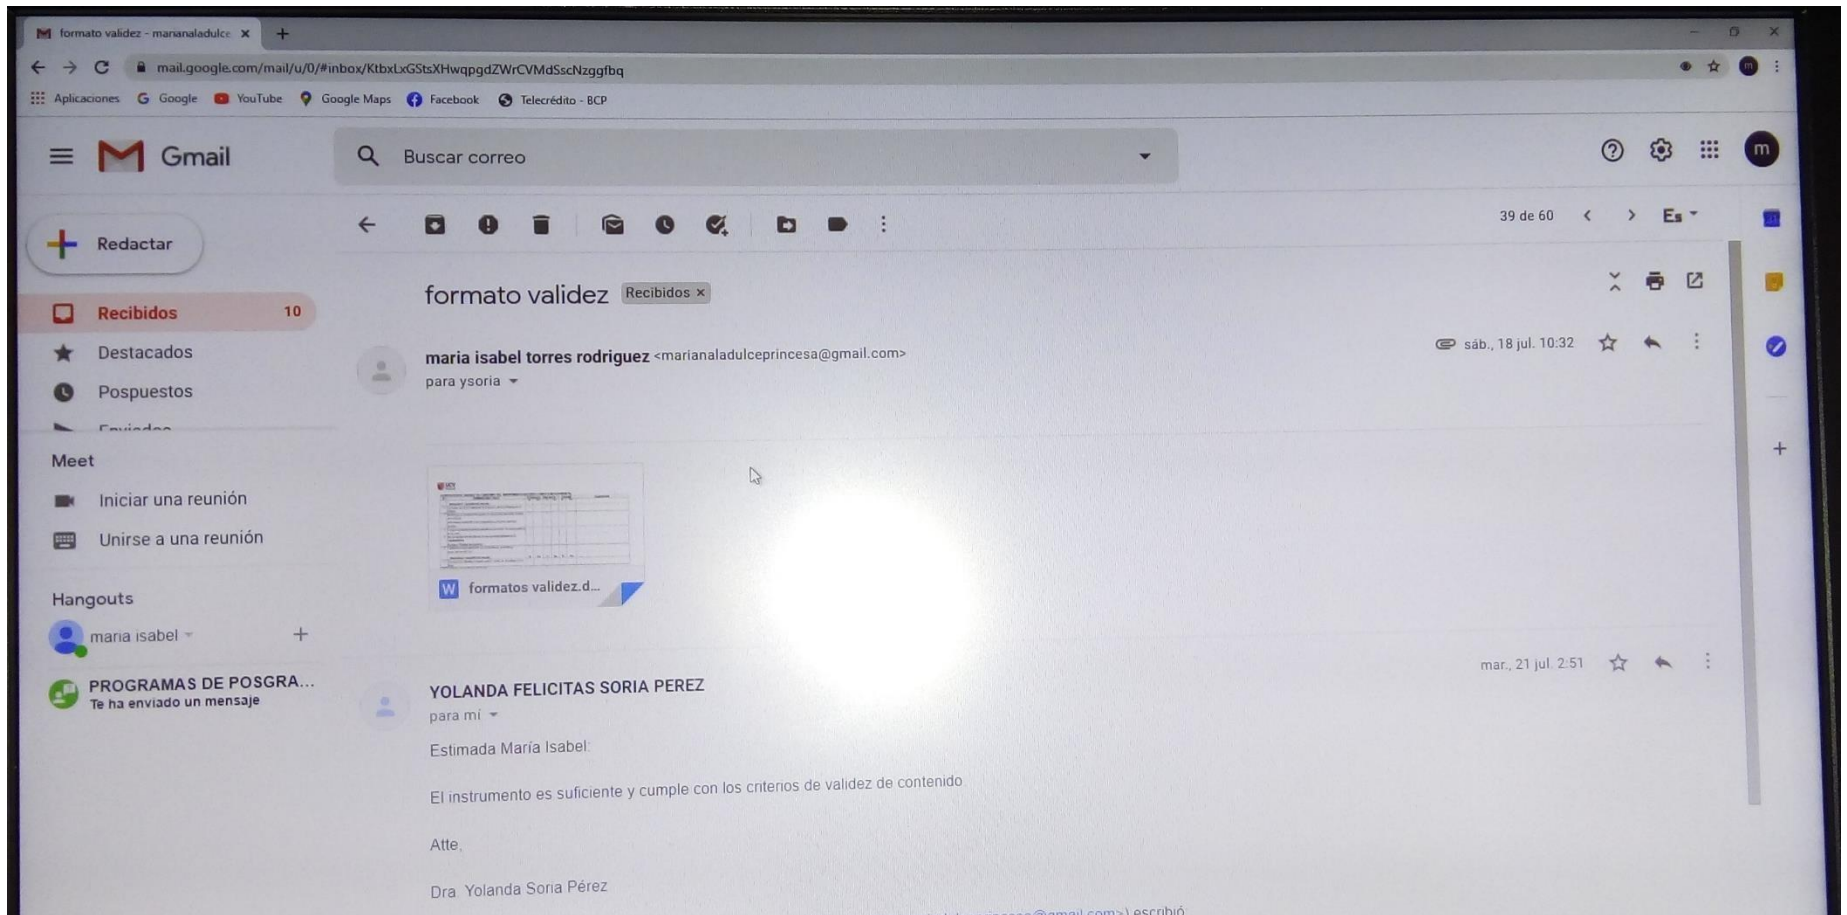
formato validez - marianaladulce ×

mail.google.com/mail/u/0/#inbox/KtbxLxGStsXHwqpgdZWrCVMdSscNzggfbq

Aplicaciones Google YouTube Google Maps Facebook Telecrédito - BCP

Gmail

Buscar correo

Redactar

Recibidos 10

Destacados

Pospuestos

Enviados

Meet

Iniciar una reunión

Unirse a una reunión

Hangouts

maria isabel

PROGRAMAS DE POSGRA...
Te ha enviado un mensaje

39 de 60

formato validez Recibidos ×

maria isabel torres rodriguez <marianaladulceprincesa@gmail.com>
para ysoria

sáb., 18 jul. 10:32

formatos validez.d...

YOLANDA FELICITAS SORIA PEREZ
para mí

mar., 21 jul. 2:51

Estimada María Isabel:

El instrumento es suficiente y cumple con los criterios de validez de contenido

Atte.

Dra. Yolanda Soria Pérez

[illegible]@gmail.com>) escribió